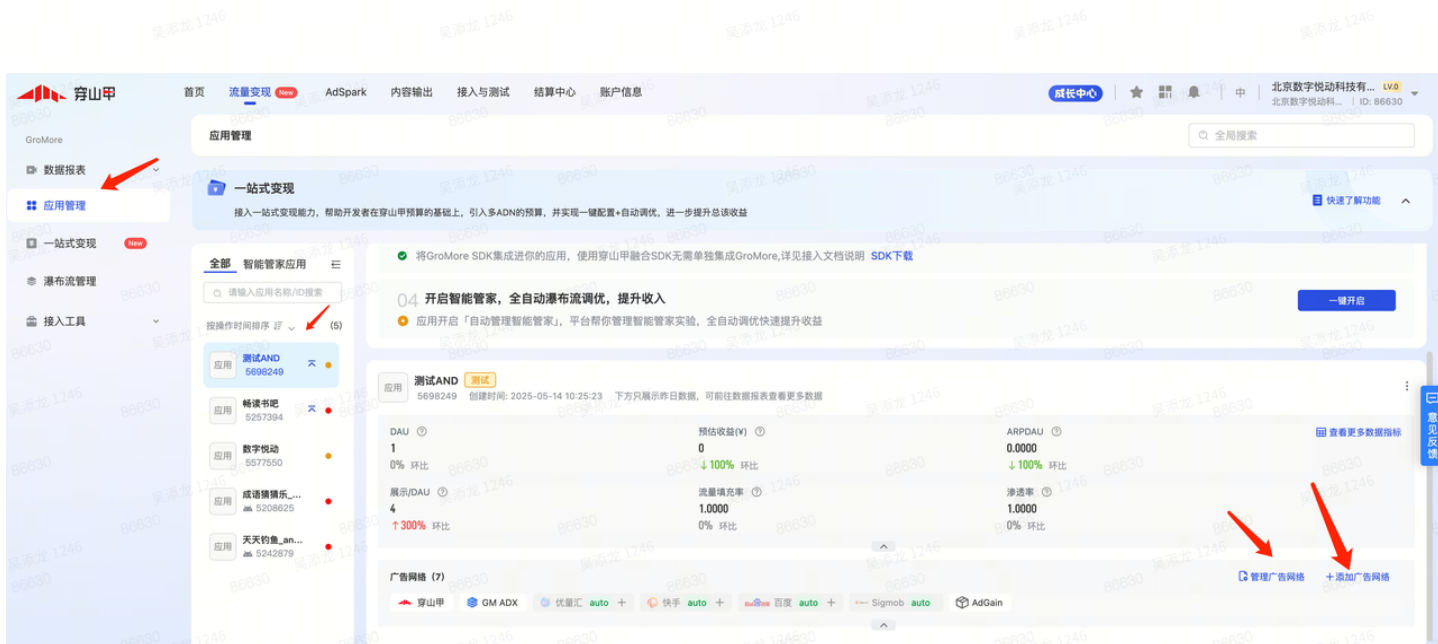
穿山甲 首页 流量变现 New AdSpark 内容输出 接入与测试 结算中心 账户信息 成长中心 中 北京数字悦动科技有... LV.0 北京数字悦动科... | ID: 86630

GroMore
数据报表
应用管理
一站式变现 New
瀑布流管理
接入工具

应用管理
全局搜索

一站式变现
接入一站式变现能力，帮助开发者在穿山甲预算的基础上，引入多ADN的预算，并实现一键配置+自动调优，进一步提升总该收益
快速了解功能

全部 智能管家应用
请输入应用名称/ID搜索
按操作时间排序 (5)
应用 测试AND 5698249
应用 畅读书吧 5257394
应用 数字悦动 5577550
应用 成语猜猜乐_... 5208625
应用 天天钓鱼_an... 5242879

将GroMore SDK集成进你的应用，使用穿山甲融合SDK无需单独集成GroMore,详见接入文档说明 SDK下载
04 开启智能管家，全自动瀑布流调优，提升收入
应用开启「自动管理智能管家」，平台帮你管理智能管家实验，全自动调优快速提升收益
一键开启

应用 测试AND 测试
5698249 创建时间: 2025-05-14 10:25:23 下方只展示昨日数据，可前往数据报表查看更多数据

DAU 1 0% 环比
预估收益(¥) 0 ↓100% 环比
ARPDAU 0.0000 ↓100% 环比
查看更多数据指标
展示/DAU 4 ↑300% 环比
流量填充率 1.0000 0% 环比
渗透率 1.0000 0% 环比

广告网络 (7)
管理广告网络 +添加广告网络
穿山甲 GM ADX 优量汇 auto 快手 auto 百度 auto Sigmob auto AdGain

意见反馈
吴沛龙 1246 86630